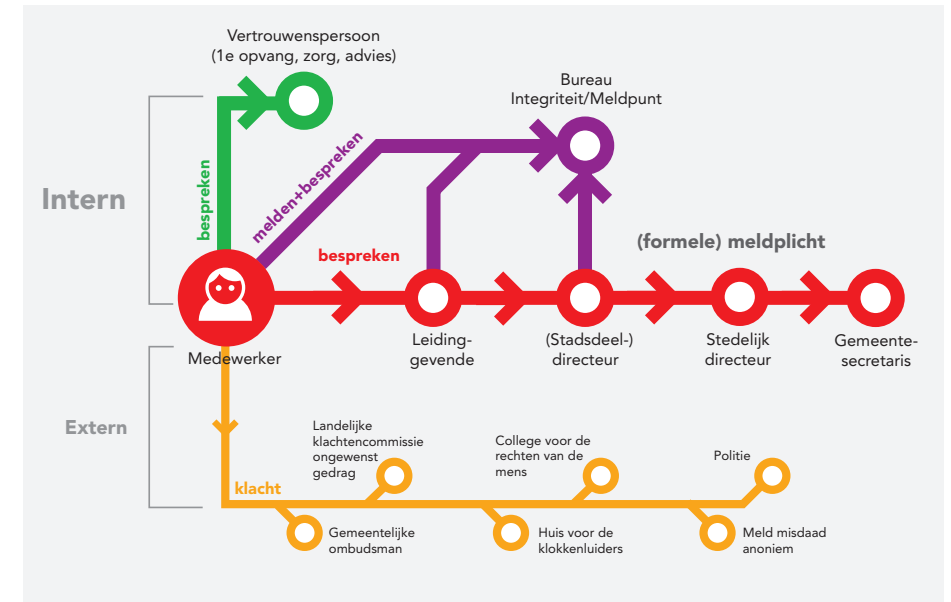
Vertrouwenspersoon
(1e opvang, zorg, advies)

Bureau
Integriteit/Meldpunt

Intern

bespreken

melden+bespreken

bespreken

(formele) meldplicht

Medewerker

Leidinggevende

(Stadsdeel-)
directeur

Stedelijk
directeur

Gemeentesecretaris

Extern

Landelijke
klachtencommissie
ongewenst
gedrag

College voor de
rechten van de
mens

Politie

klacht

Gemeentelijke
ombudsman

Huis voor de
klokkenluiders

Meld misdaad
anoniem